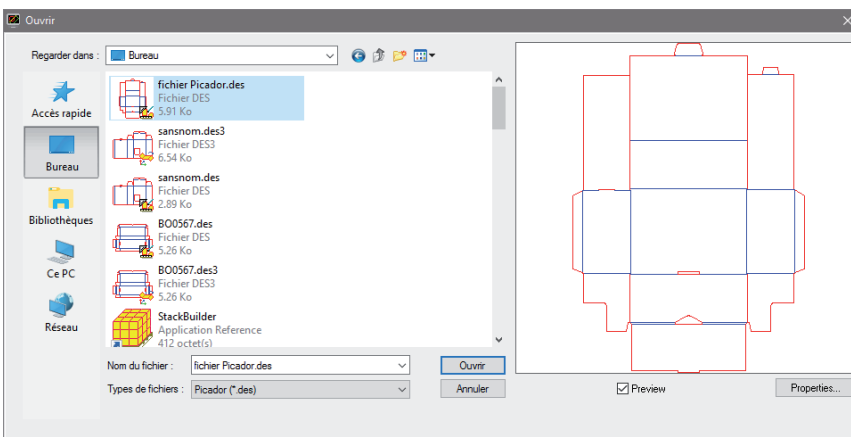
Ouvrir

Regarder dans : Bureau

Accès rapide
Bureau
Bibliothèques
Ce PC
Réseau

fichier Picador.des
Fichier DES
5.91 Ko

sansnom.des3
Fichier DES3
6.54 Ko

sansnom.des
Fichier DES
2.89 Ko

BO0567.des
Fichier DES
5.26 Ko

BO0567.des3
Fichier DES3
5.26 Ko

StackBuilder
Application Reference
412 octet(s)

Nom du fichier : fichier Picador.des
Ouvrir
Types de fichiers : Picador (*.des)
Annuler

Preview
Properties...